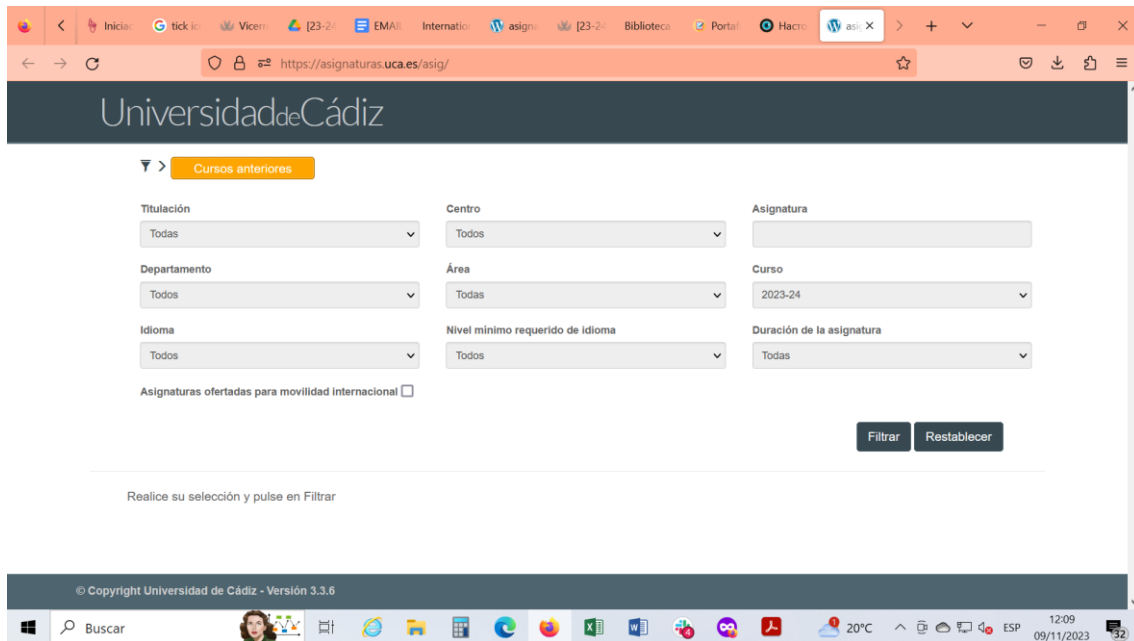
Iniciac | tick ic | Vicerr | [23-24 | EMAIL | Internatio | asigna | [23-24 | Biblioteca | Portaf | Hacro | asic ×

https://asignaturas.uca.es/asig/

UniversidaddeCádiz

Cursos anteriores

Titulación
Todas

Centro
Todos

Asignatura

Departamento
Todos

Área
Todas

Curso
2023-24

Idioma
Todos

Nivel mínimo requerido de idioma
Todos

Duración de la asignatura
Todas

Asignaturas ofertadas para movilidad internacional

Filtrar | Restablecer

Realice su selección y pulse en Filtrar

© Copyright Universidad de Cádiz - Versión 3.3.6

Buscar

20°C ESP 12:09 09/11/2023 32